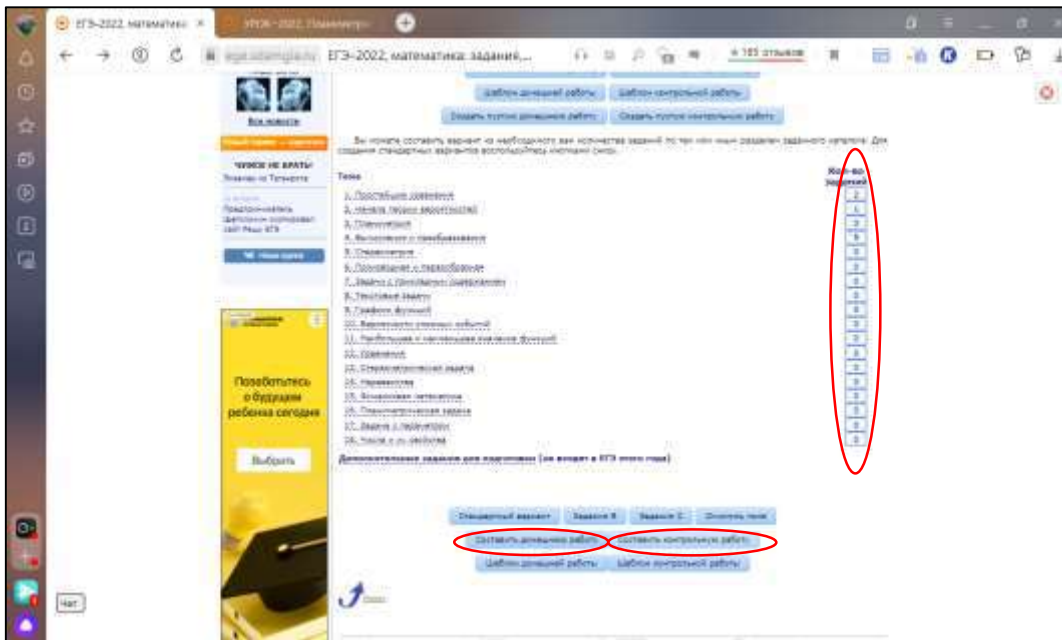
ЕГЭ-2022, математика ×

Урок - 2022. Планиметр

ЕГЭ-2022, математика: заданий,...

★ 183 отзывов

Все новости

ЧУЖОЕ НЕ БРАТЬ!
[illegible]

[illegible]

Позаботьтесь о будущем ребенка сегодня

Выбрать

Шаблон домашней работы | Шаблон контрольной работы

Создать пустую домашнюю работу | Создать пустую контрольную работу

Вы можете составить вариант из необходимого вам количества заданий по тем или иным разделам заданного каталога. Для создания стандартных вариантов воспользуйтесь кнопками снизу.

Тема | Кол-во заданий

1. Простейшие уравнения
2. Начала теории вероятностей
3. Планиметрия
4. Выражения и преобразования
5. Стереометрия
6. Производная и первообразная
7. Задачи с прикладным содержанием
8. Текстовые задачи
9. Графики функций
10. Вероятности сложных событий
11. Наибольшее и наименьшее значение функций
12. Уравнения
13. Стереометрическая задача
14. Неравенства
15. Финансовая математика
16. Планиметрическая задача
17. Задача с параметром
18. Числа и их свойства

Дополнительные задания для подготовки (не входят в ЕГЭ этого года)

Стандартный вариант | Задания B | Задания C | Очистить поля

Составить домашнюю работу | Составить контрольную работу

Шаблон домашней работы | Шаблон контрольной работы

Чат